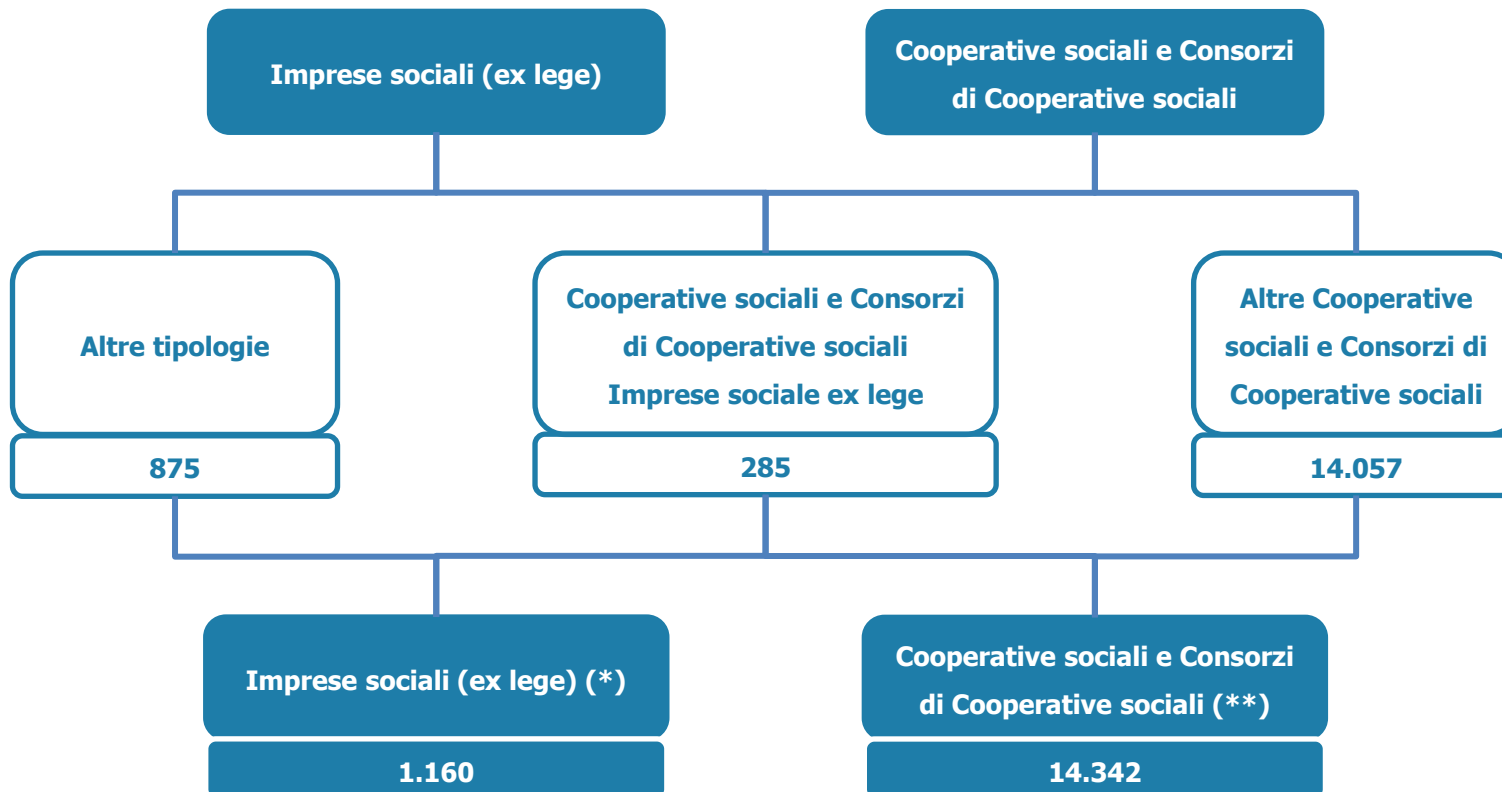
Imprese sociali (ex lege)

Cooperative sociali e Consorzi di Cooperative sociali

Altre tipologie

875

Cooperative sociali e Consorzi di Cooperative sociali Imprese sociale ex lege

285

Altre Cooperative sociali e Consorzi di Cooperative sociali

14.057

Imprese sociali (ex lege) (*)

1.160

Cooperative sociali e Consorzi di Cooperative sociali (**)

14.342